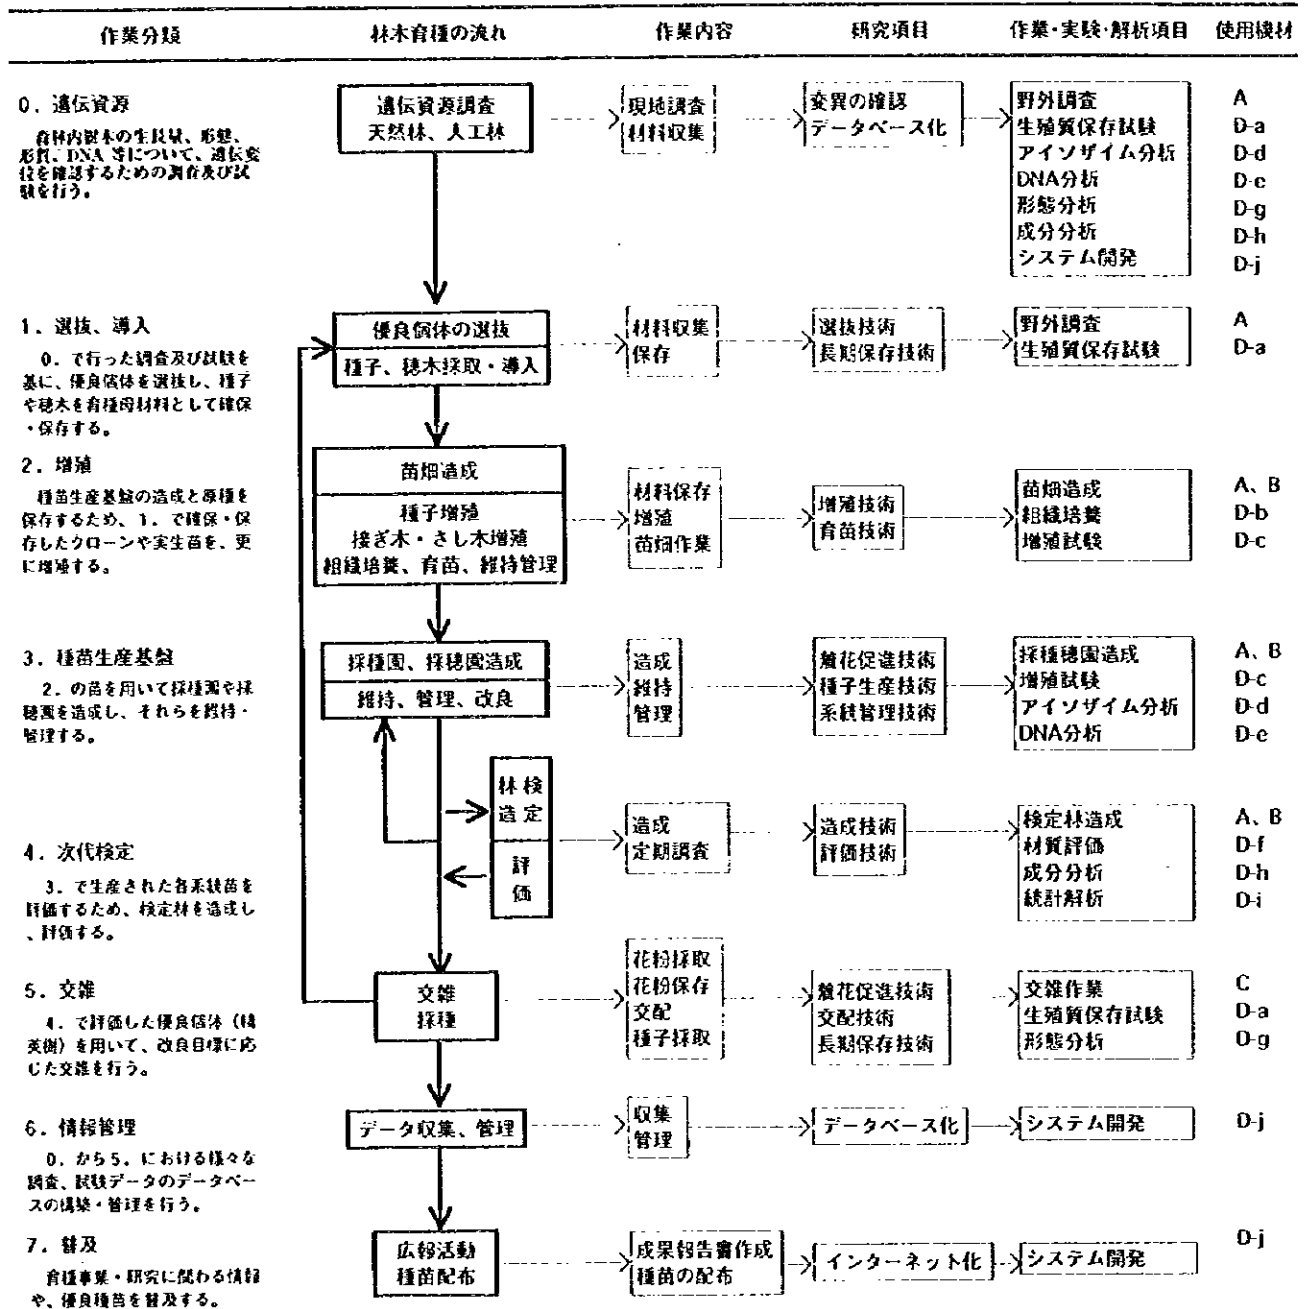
| 作業分類 | 林木育種の流れ | 作業内容 | 研究項目 | 作業・実験・解析項目 | 使用機材 |
|---|---|---|---|---|---|
| 0．遺伝資源<br>育林内樹木の生長量、形態、形質、DNA 等について、遺伝変異を確認するための調査及び試験を行う。 | 遺伝資源調査<br>天然林、人工林 | 現地調査<br>材料収集 | 変異の確認<br>データベース化 | 野外調査<br>生殖質保存試験<br>アイソザイム分析<br>DNA分析<br>形態分析<br>成分分析<br>システム開発 | A<br>D-a<br>D-d<br>D-e<br>D-g<br>D-h<br>D-j |
| 1．選抜、導入<br>0．で行った調査及び試験を基に、優良個体を選抜し、種子や穂木を育種母材料として確保・保存する。 | 優良個体の選抜<br>種子、穂木採取・導入 | 材料収集<br>保存 | 選抜技術<br>長期保存技術 | 野外調査<br>生殖質保存試験 | A<br>D-a |
| 2．増殖<br>種苗生産基盤の造成と原種を保存するため、1．で確保・保存したクローンや実生苗を、更に増殖する。 | 苗畑造成<br>種子増殖<br>接ぎ木・さし木増殖<br>組織培養、育苗、維持管理 | 材料保存<br>増殖<br>苗畑作業 | 増殖技術<br>育苗技術 | 苗畑造成<br>組織培養<br>増殖試験 | A、B<br>D-b<br>D-c |
| 3．種苗生産基盤<br>2．の苗を用いて採種園や採穂園を造成し、それらを維持・管理する。 | 採種園、採穂園造成<br>維持、管理、改良 | 造成<br>維持<br>管理 | 着花促進技術<br>種子生産技術<br>系統管理技術 | 採種穂園造成<br>増殖試験<br>アイソザイム分析<br>DNA分析 | A、B<br>D-c<br>D-d<br>D-e |
| 4．次代検定<br>3．で生産された各系統苗を評価するため、検定林を造成し、評価する。 | 検定林造成<br>評価 | 造成<br>定期調査 | 造成技術<br>評価技術 | 検定林造成<br>材質評価<br>成分分析<br>統計解析 | A、B<br>D-f<br>D-h<br>D-i |
| 5．交雑<br>4．で評価した優良個体（精英樹）を用いて、改良目標に応じた交雑を行う。 | 交雑<br>採種 | 花粉採取<br>花粉保存<br>交配<br>種子採取 | 着花促進技術<br>交配技術<br>長期保存技術 | 交雑作業<br>生殖質保存試験<br>形態分析 | C<br>D-a<br>D-g |
| 6．情報管理<br>0．から5．における様々な調査、試験データのデータベースの構築・管理を行う。 | データ収集、管理 | 収集<br>管理 | データベース化 | システム開発 | D-j |
| 7．普及<br>育種事業・研究に関わる情報や、優良種苗を普及する。 | 広報活動<br>種苗配布 | 成果報告書作成<br>種苗の配布 | インターネット化 | システム開発 | D-j |